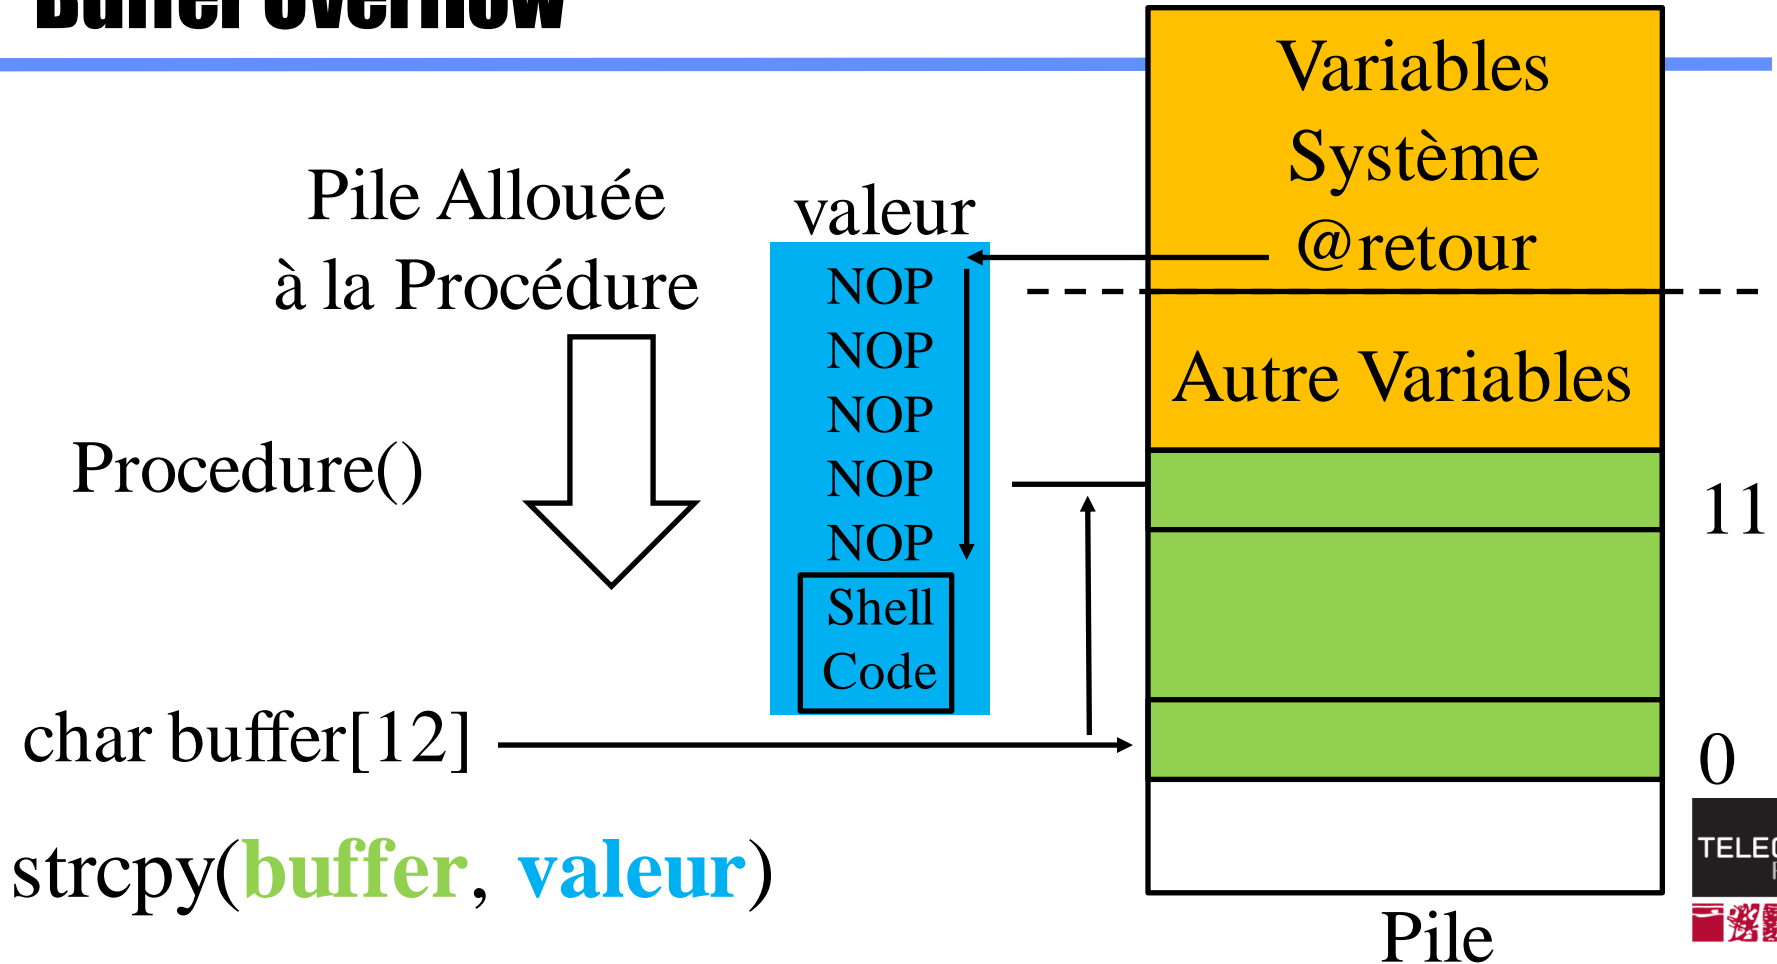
Buffer overflow

Pile Allouée à la Procédure

Procedure()

valeur

NOP
NOP
NOP
NOP
NOP
Shell Code

Variables Système @retour

Autre Variables

11

0

char buffer[12]

strcpy(buffer, valeur)

Pile

TELE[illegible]